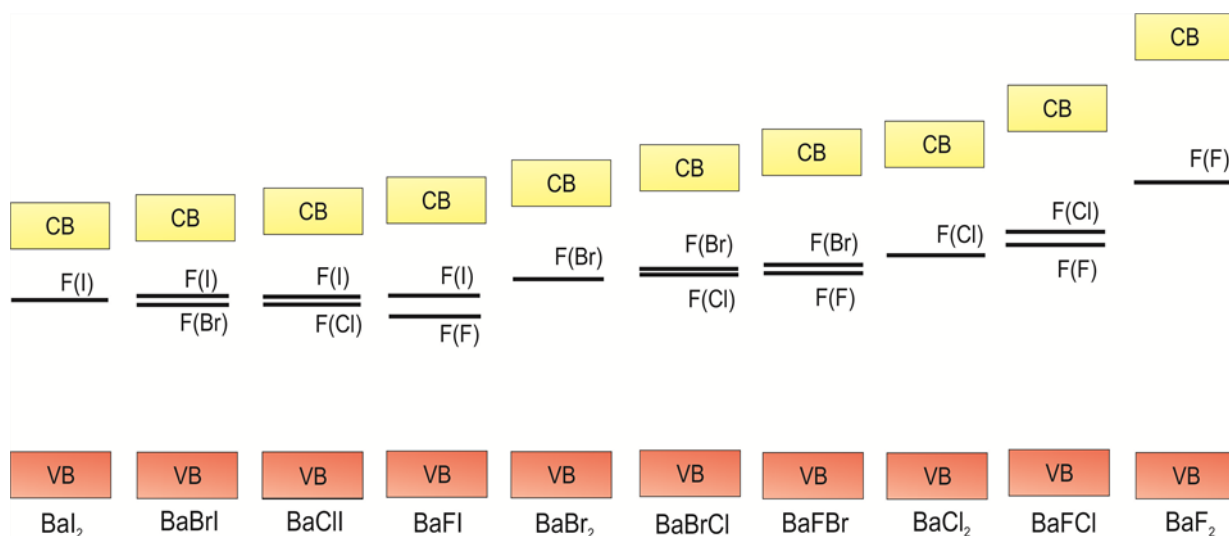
CB
CB
CB
CB
CB
CB
CB
CB
CB
CB
F(F)
F(I)
F(I)
F(Br)
F(I)
F(Cl)
F(I)
F(F)
F(Br)
F(Br)
F(Cl)
F(Br)
F(F)
F(Cl)
F(Cl)
F(F)
VB
VB
VB
VB
VB
VB
VB
VB
VB
VB
$BaI_2$
BaBrI
BaClI
BaFI
$BaBr_2$
BaBrCl
BaFBr
$BaCl_2$
BaFCl
$BaF_2$